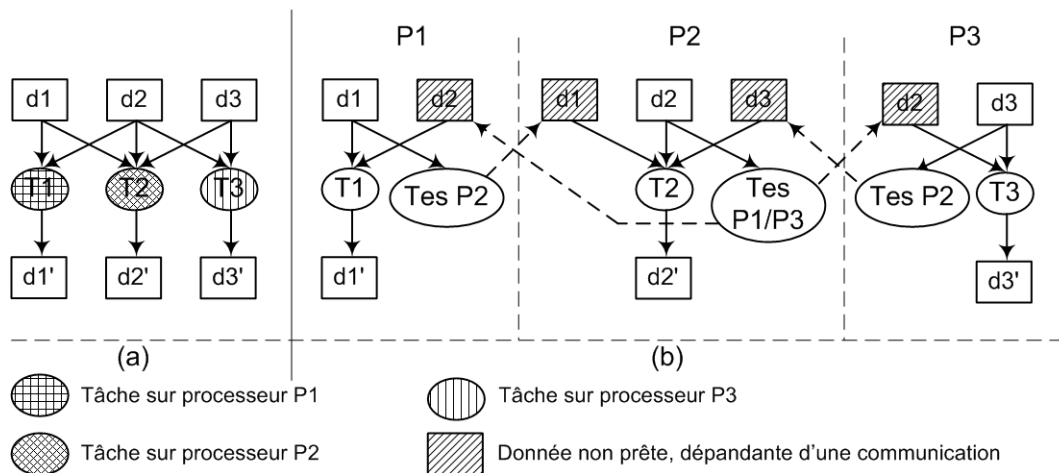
d1 d2 d3
T1 T2 T3
d1' d2' d3'
(a)

P1
d1 d2
T1 Tes P2
d1'

P2
d1 d2 d3
T2 Tes P1/P3
d2'

P3
d2 d3
Tes P2 T3
d3'

(b)

Tâche sur processeur P1
Tâche sur processeur P2
Tâche sur processeur P3
Donnée non prête, dépandante d'une communication